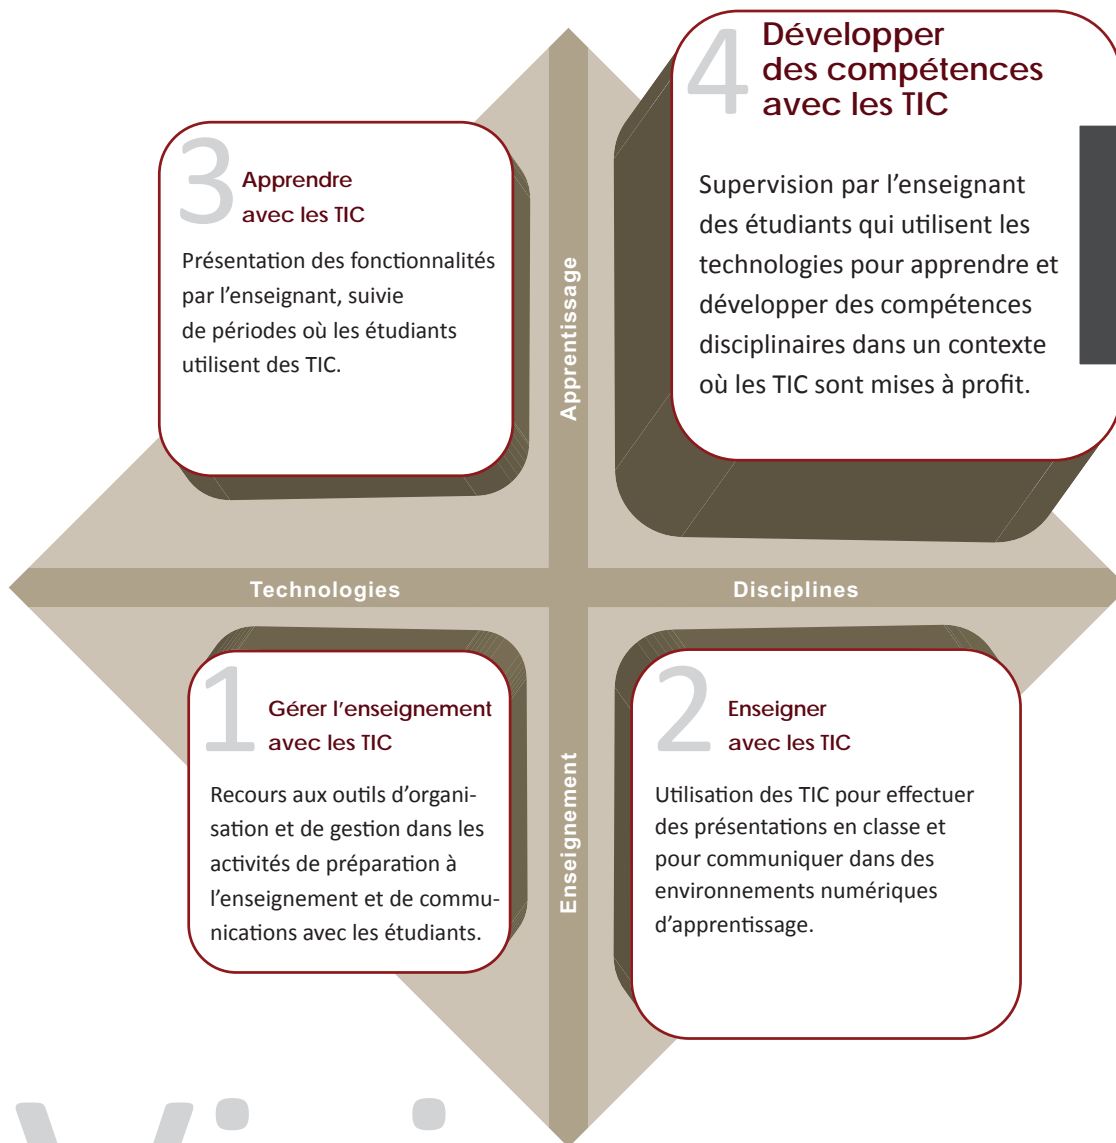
4 Développer des compétences avec les TIC

Supervision par l'enseignant des étudiants qui utilisent les technologies pour apprendre et développer des compétences disciplinaires dans un contexte où les TIC sont mises à profit.

3 Apprendre avec les TIC

Présentation des fonctionnalités par l'enseignant, suivie de périodes où les étudiants utilisent des TIC.

Apprentissage

Technologies

Disciplines

1 Gérer l'enseignement avec les TIC

Recours aux outils d'organisation et de gestion dans les activités de préparation à l'enseignement et de communications avec les étudiants.

Enseignement

2 Enseigner avec les TIC

Utilisation des TIC pour effectuer des présentations en classe et pour communiquer dans des environnements numériques d'apprentissage.